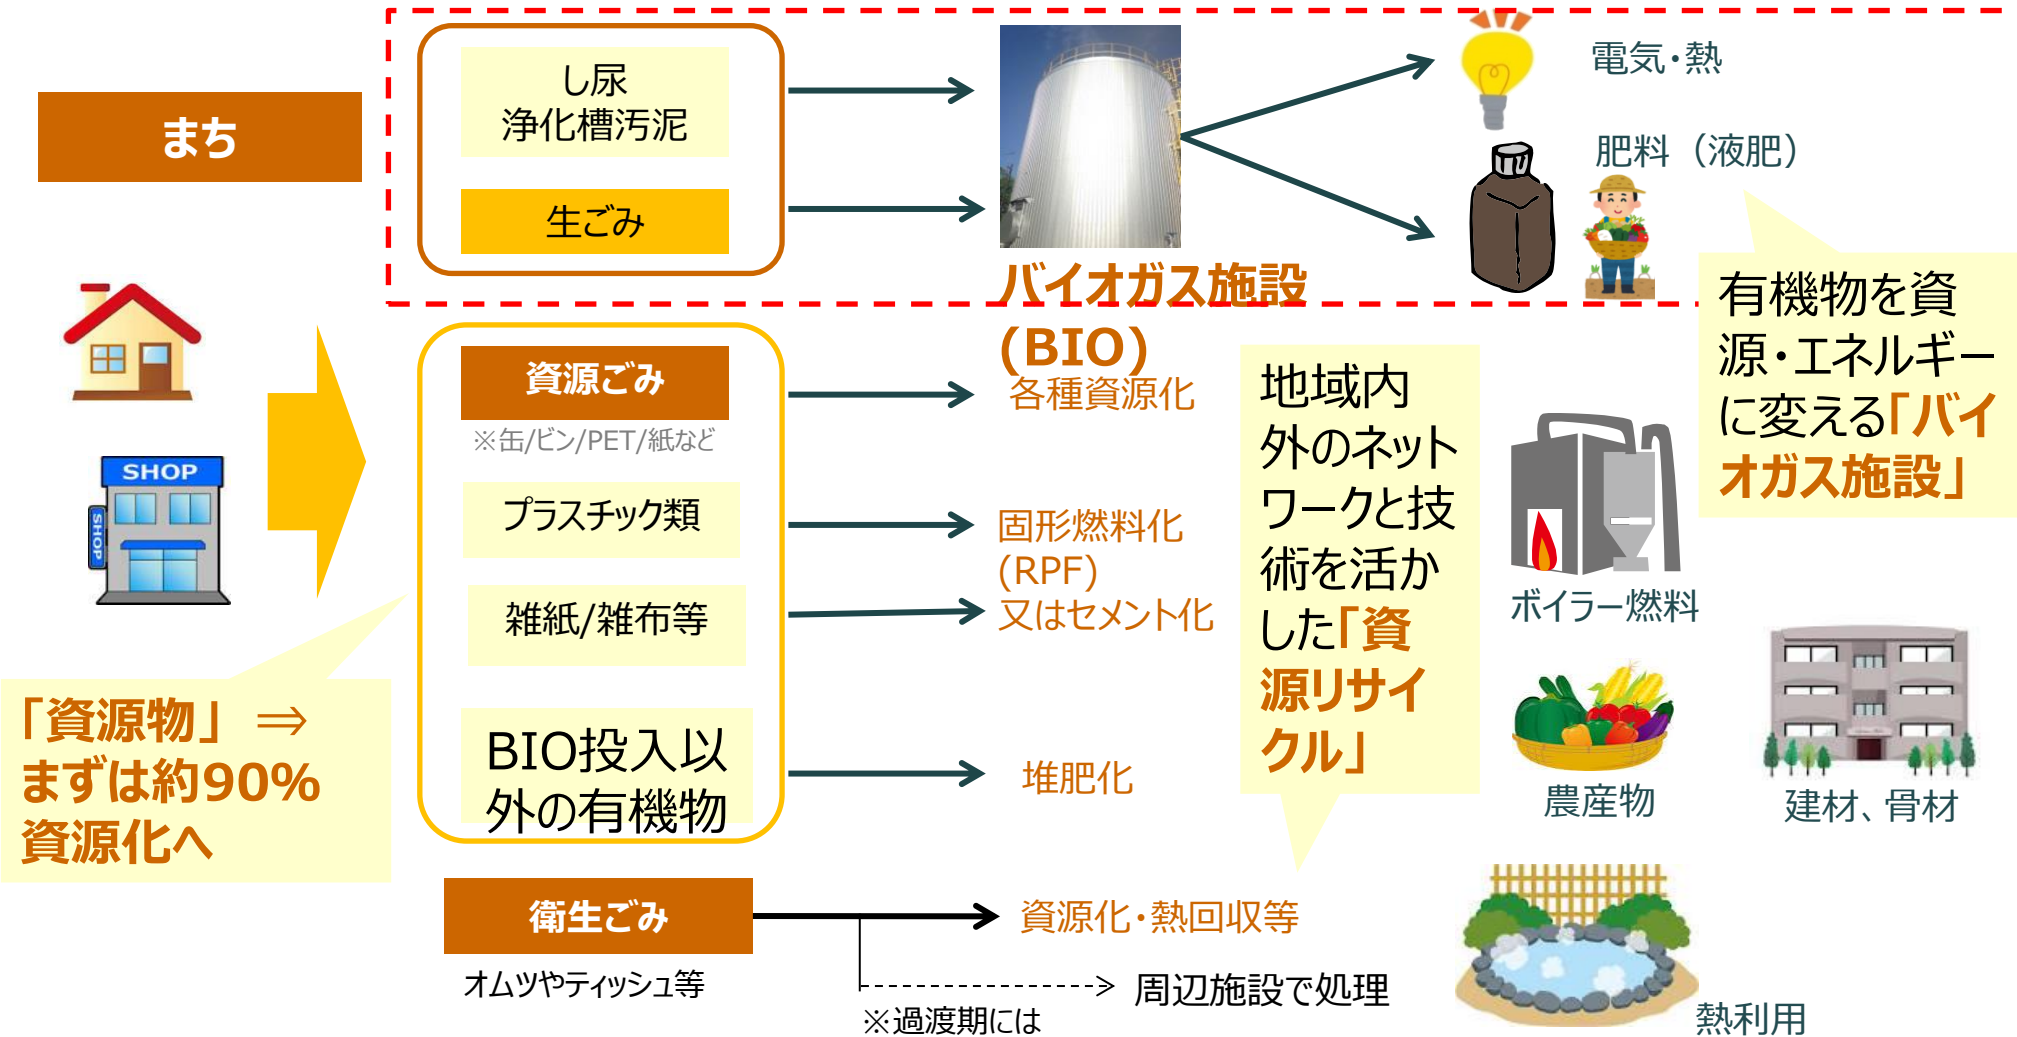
まち

し尿
浄化槽汚泥

生ごみ

バイオガス施設
(BIO)

電気・熱

肥料（液肥）

有機物を資源・エネルギーに変える「バイオガス施設」

SHOP

SHOP

資源ごみ
※缶/ビン/PET/紙など

各種資源化

プラスチック類

雑紙/雑布等

固形燃料化
(RPF)
又はセメント化

BIO投入以外の有機物

堆肥化

地域内外のネットワークと技術を活かした「資源リサイクル」

ボイラー燃料

農産物

建材、骨材

「資源物」⇒
まずは約90%資源化へ

衛生ごみ
オムツやティッシュ等

資源化・熱回収等

周辺施設で処理
※過渡期には

熱利用